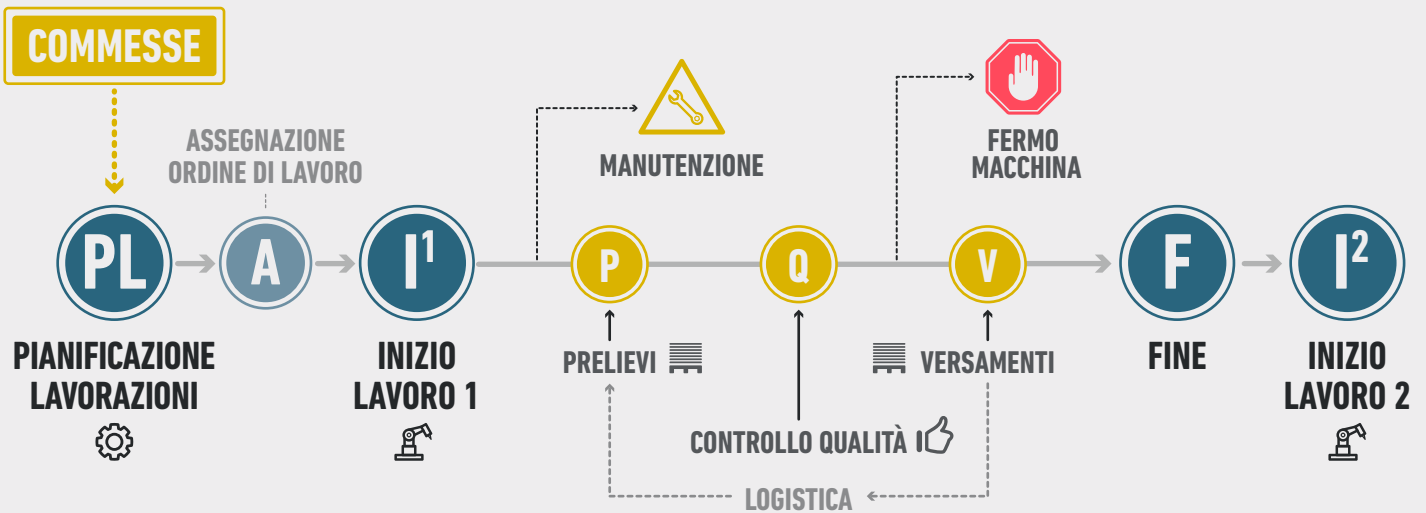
COMMESSE

ASSEGNAZIONE ORDINE DI LAVORO

MANUTENZIONE

FERMO MACCHINA

PL

A

$I^1$

P

Q

V

F

$I^2$

PIANIFICAZIONE LAVORAZIONI

INIZIO LAVORO 1

PRELIEVI

VERSAMENTI

FINE

INIZIO LAVORO 2

CONTROLLO QUALITÀ

LOGISTICA